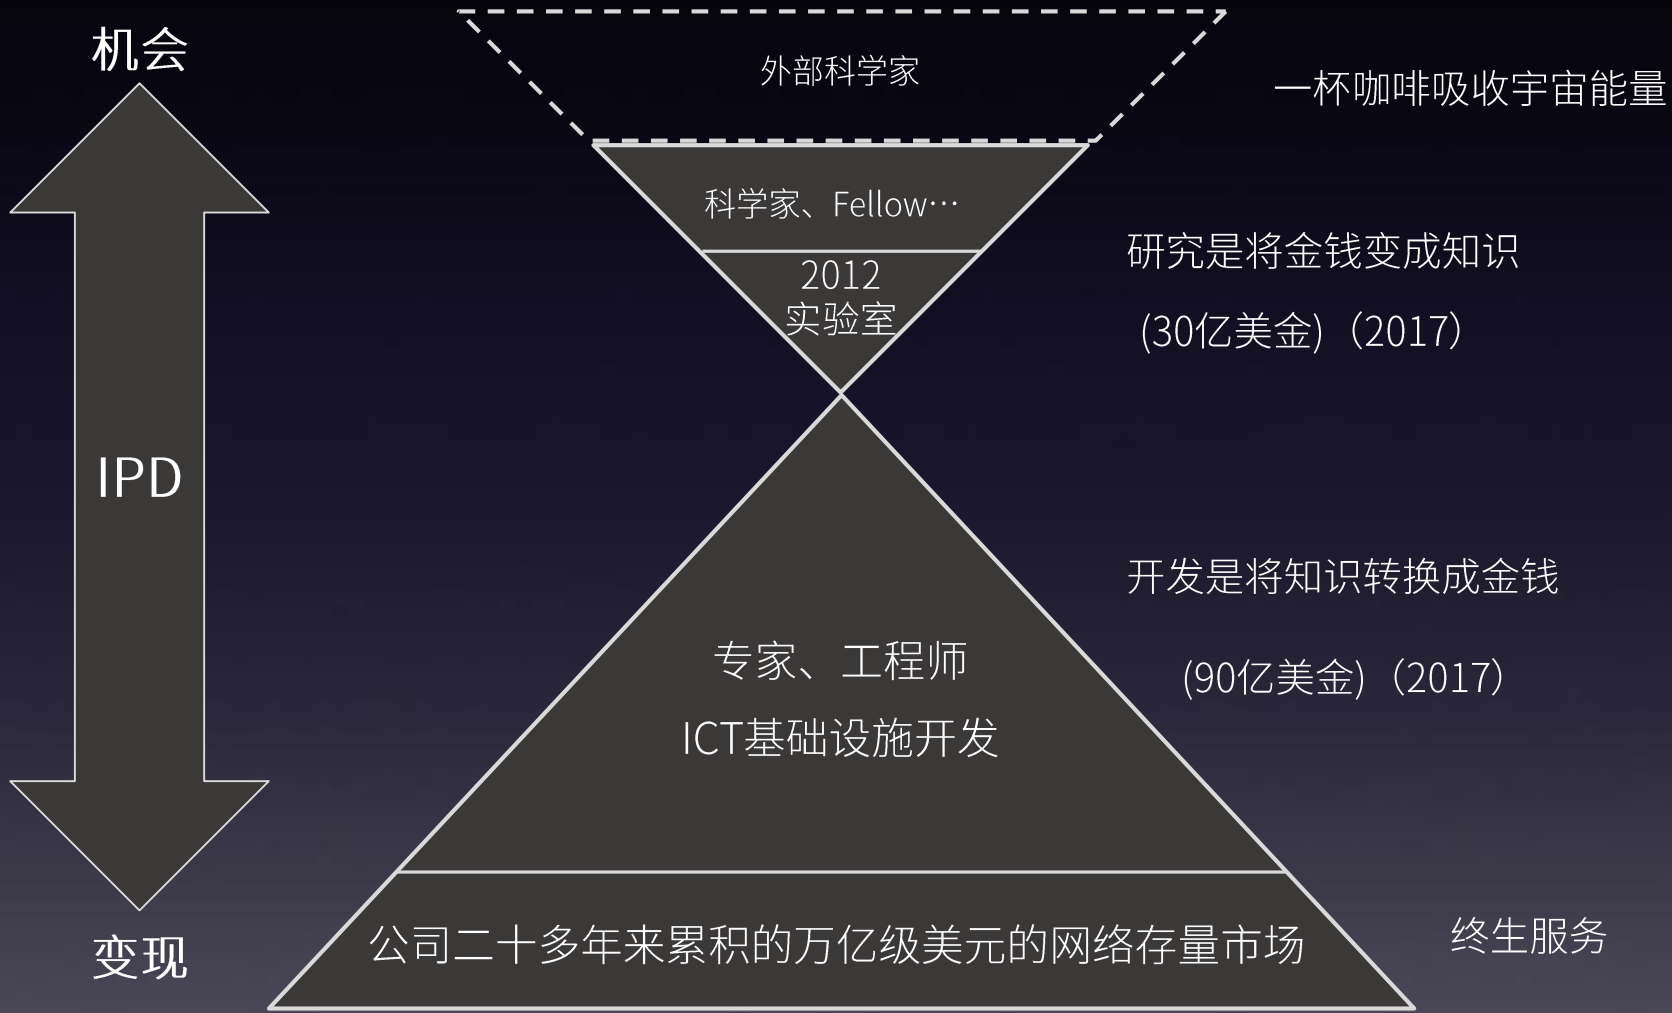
机会

IPD

变现

外部科学家

科学家、Fellow…

2012
实验室

专家、工程师

ICT基础设施开发

公司二十多年来累积的万亿级美元的网络存量市场

一杯咖啡吸收宇宙能量

研究是将金钱变成知识

(30亿美金)（2017）

开发是将知识转换成金钱

(90亿美金)（2017）

终生服务